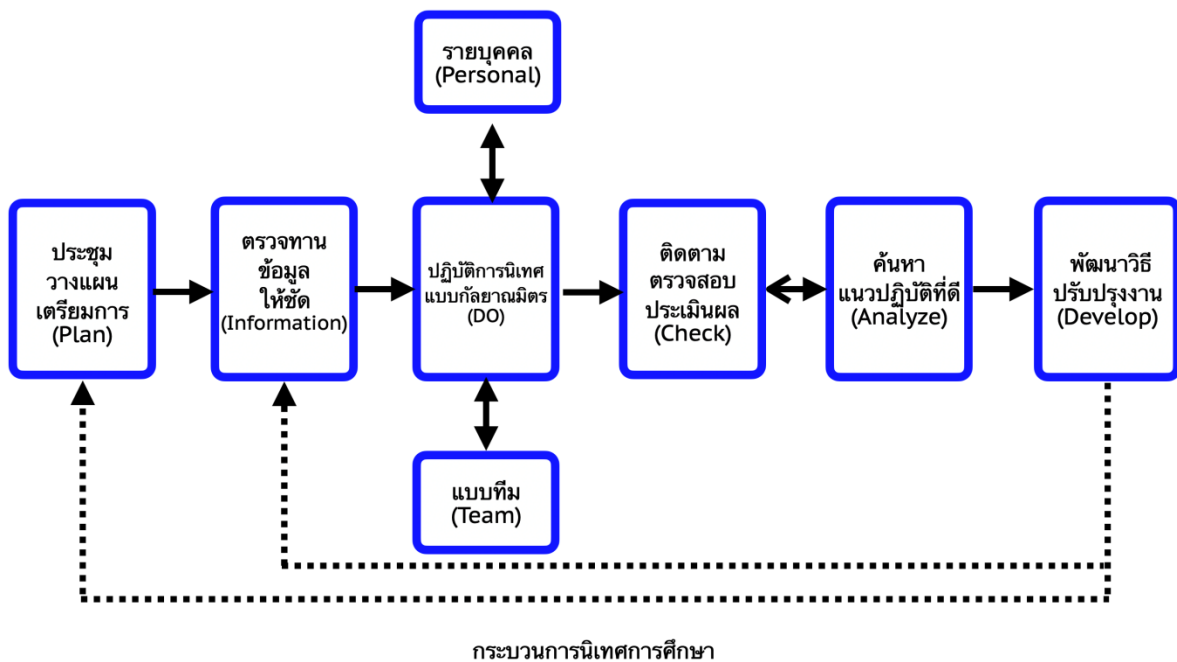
รายบุคคล
(Personal)

ประชุม
วางแผน
เตรียมการ
(Plan)

ตรวจทาน
ข้อมูล
ให้ชัด
(Information)

ปฏิบัติการนิเทศ
แบบกัลยาณมิตร
(DO)

ติดตาม
ตรวจสอบ
ประเมินผล
(Check)

ค้นหา
แนวปฏิบัติที่ดี
(Analyze)

พัฒนาวิธี
ปรับปรุงงาน
(Develop)

แบบทีม
(Team)

กระบวนการนิเทศการศึกษา